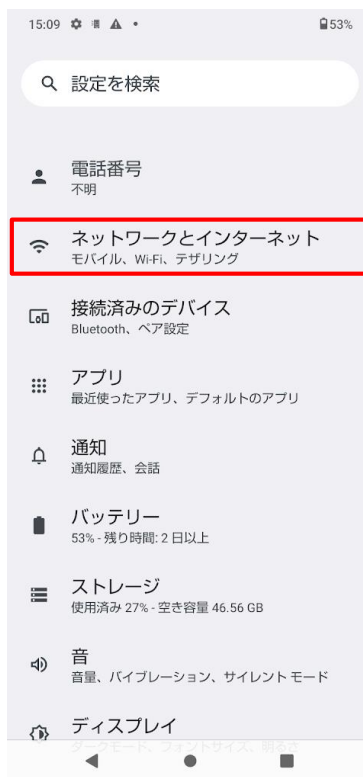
15:09 53%

設定を検索

電話番号
不明

ネットワークとインターネット
モバイル、Wi-Fi、テザリング

接続済みのデバイス
Bluetooth、ペア設定

アプリ
最近使ったアプリ、デフォルトのアプリ

通知
通知履歴、会話

バッテリー
53% - 残り時間: 2 日以上

ストレージ
使用済み 27% - 空き容量 46.56 GB

音
音量、バイブレーション、サイレント モード

ディスプレイ
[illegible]